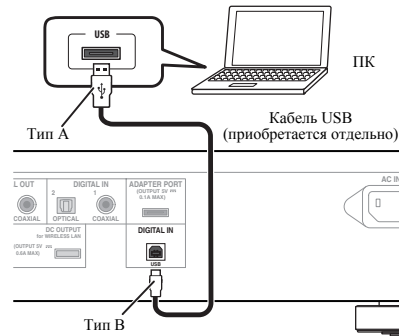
USB

ПК

Тип А

Кабель USB (приобретается отдельно)

L OUT

DIGITAL IN

2

1

COAXIAL

OPTICAL

COAXIAL

ADAPTER PORT
(OUTPUT 5V ⎓ 0.1A MAX)

AC IN

DC OUTPUT for WIRELESS LAN
(OUTPUT 5V ⎓ 0.6A MAX)

DIGITAL IN

USB

Тип В